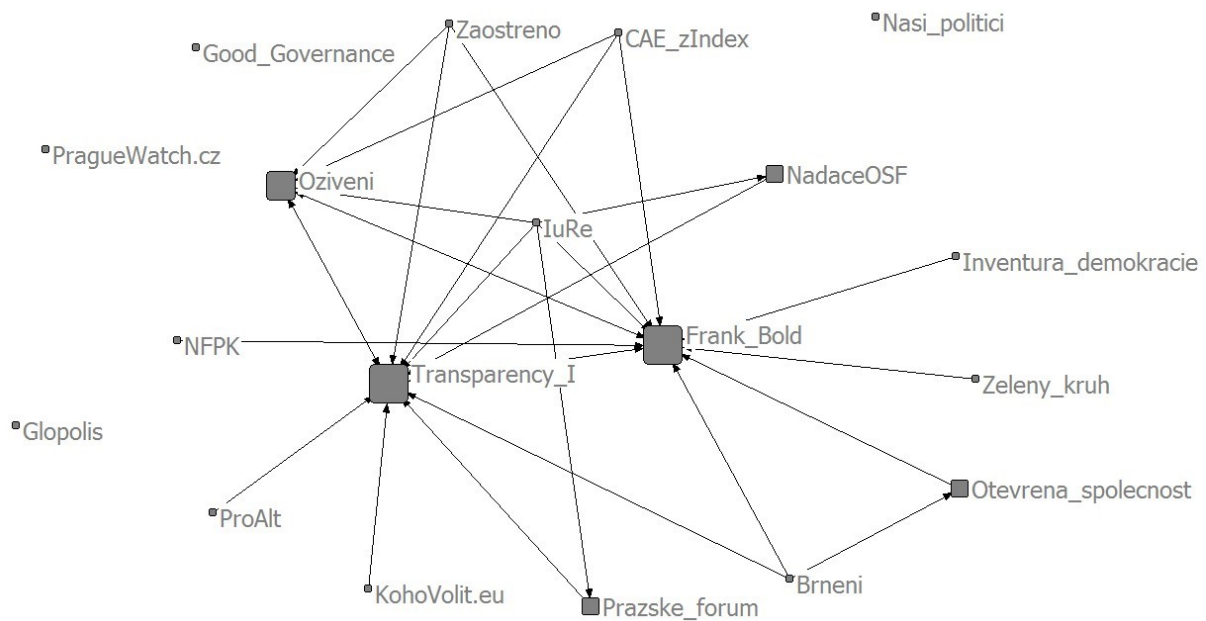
Zaostreno
CAE_zIndex
Nasi_politici
Good_Governance
PragueWatch.cz
Oziveni
NadaceOSF
IuRe
Inventura_demokracie
NFPK
Frank_Bold
Transparency_I
Zeleny_kruh
Glopolis
Otevrena_spolecnost
ProAlt
Brneni
KohoVolit.eu
Prazske_forum